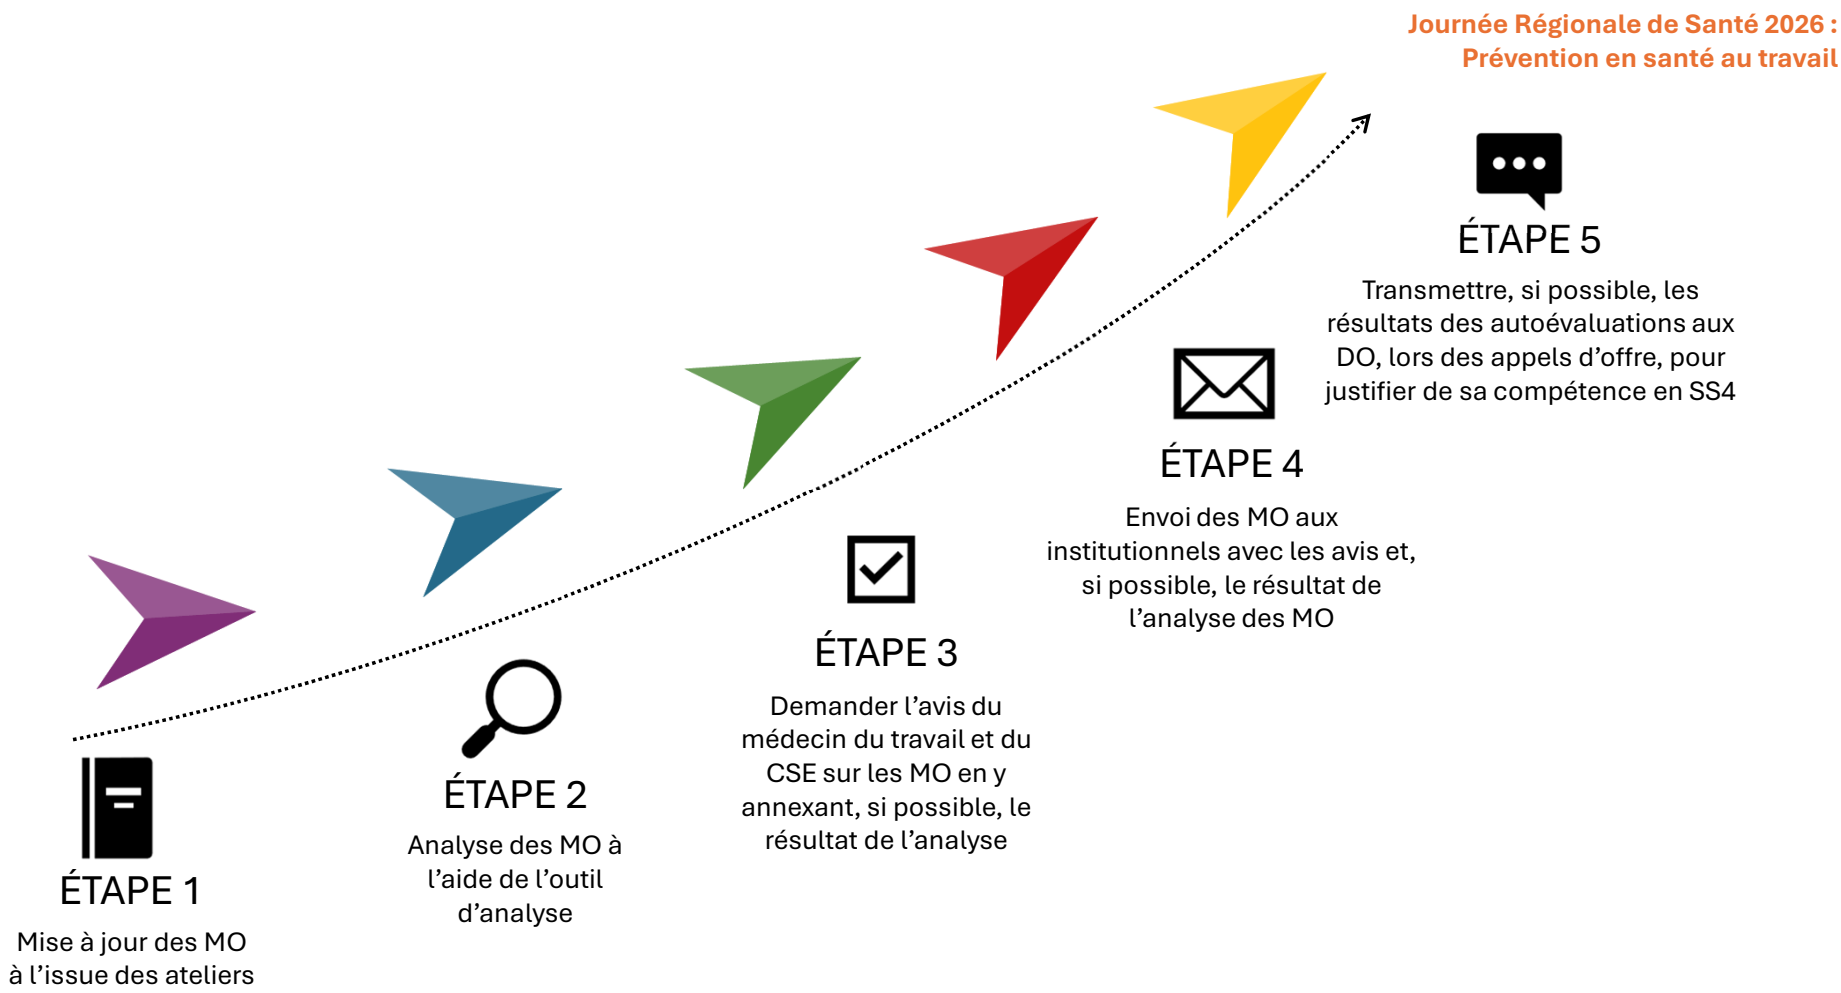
Journée Régionale de Santé 2026 :
Prévention en santé au travail

ÉTAPE 5
Transmettre, si possible, les résultats des autoévaluations aux DO, lors des appels d'offre, pour justifier de sa compétence en SS4

ÉTAPE 4
Envoi des MO aux institutionnels avec les avis et, si possible, le résultat de l'analyse des MO

ÉTAPE 3
Demander l'avis du médecin du travail et du CSE sur les MO en y annexant, si possible, le résultat de l'analyse

ÉTAPE 2
Analyse des MO à l'aide de l'outil d'analyse

ÉTAPE 1
Mise à jour des MO à l'issue des ateliers